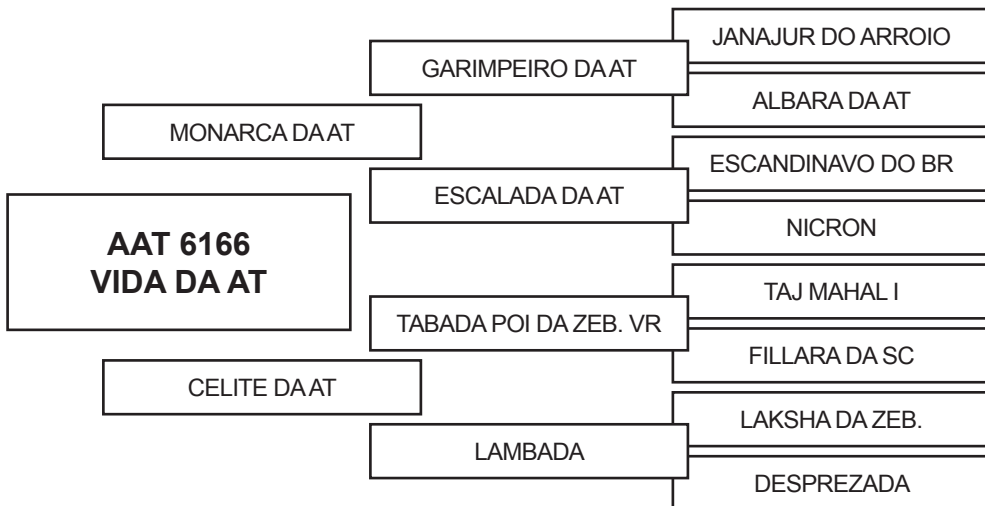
AAT 6166
VIDA DA AT

MONARCA DA AT

GARIMPEIRO DA AT

JANAJUR DO ARROIO

ALBARA DA AT

ESCALADA DA AT

ESCANDINAVO DO BR

NICRON

CELITE DA AT

TABADA POI DA ZEB. VR

TAJ MAHAL I

FILLARA DA SC

LAMBADA

LAKSHA DA ZEB.

DESPREZADA